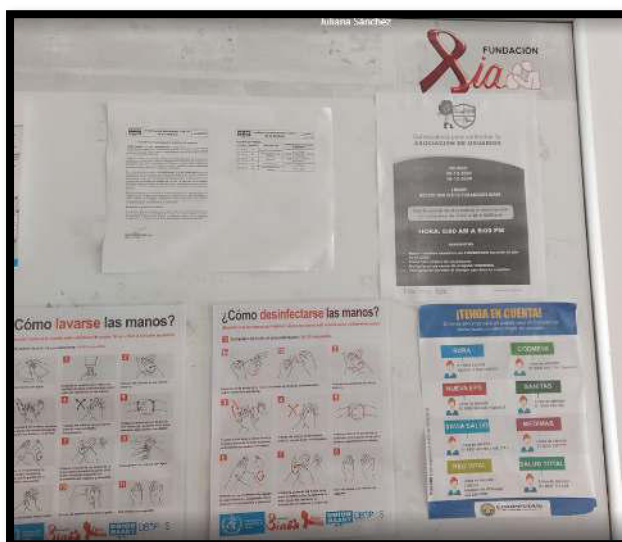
Juliana Sánchez

FUNDACIÓN
Xia

ASOCIACIÓN DE USUARIOS

HORA: 8:00 AM A 5:00 PM

Cómo lavarse las manos?

¿Cómo desinfectarse las manos?

¡TENGA EN CUENTA!

SURA

COOMEVA

NUEVA EPS

SANITAS

SALUD

MEDIMÁS

SALUD TOTAL

SALUD TOTAL

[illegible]